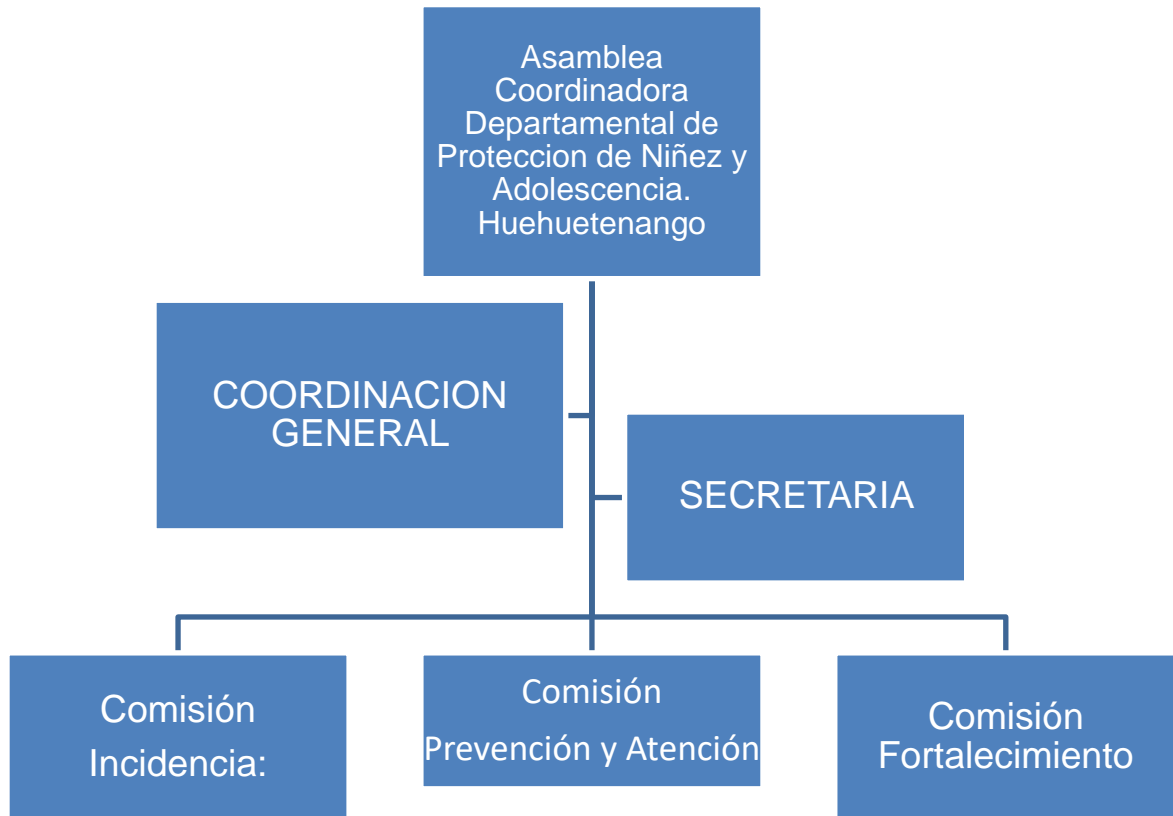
Asamblea Coordinadora Departamental de Proteccion de Niñez y Adolescencia. Huehuetenango

COORDINACION GENERAL

SECRETARIA

Comisión Incidencia:

Comisión Prevención y Atención

Comisión Fortalecimiento